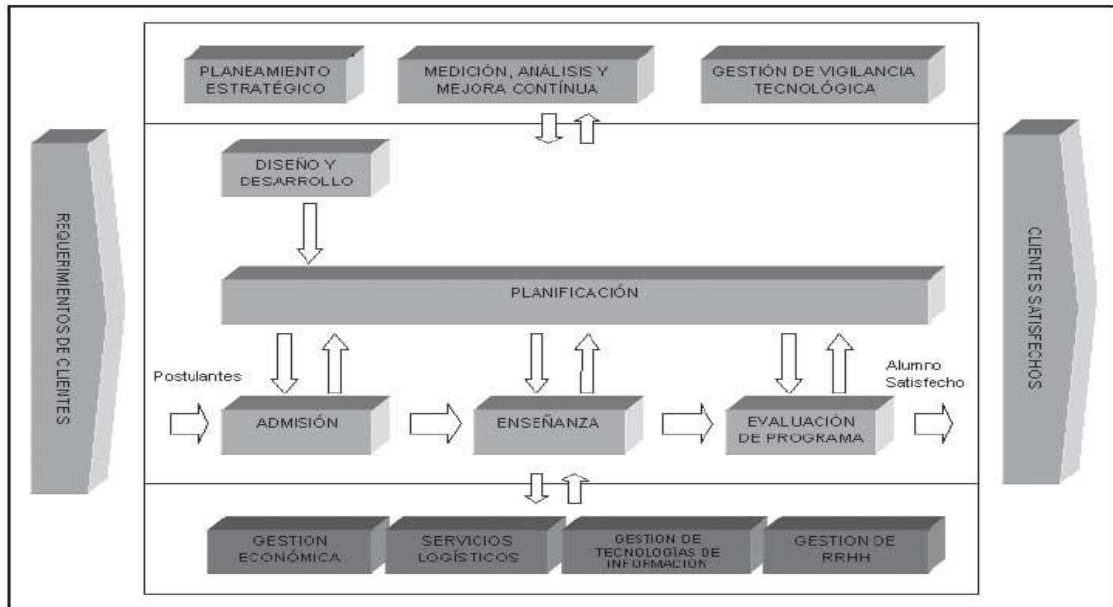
REQUERIMIENTOS DE CLIENTES

PLANEAMIENTO ESTRATÉGICO

MEDICIÓN, ANÁLISIS Y MEJORA CONTÍNUA

GESTIÓN DE VIGILANCIA TECNOLÓGICA

DISEÑO Y DESARROLLO

PLANIFICACIÓN

Postulantes

ADMISIÓN

ENSEÑANZA

EVALUACIÓN DE PROGRAMA

Alumno Satisfecho

GESTION ECONÓMICA

SERVICIOS LOGÍSTICOS

GESTION DE TECNOLOGÍAS DE INFORMACION

GESTION DE RRHH

CLIENTES SATISFECHOS